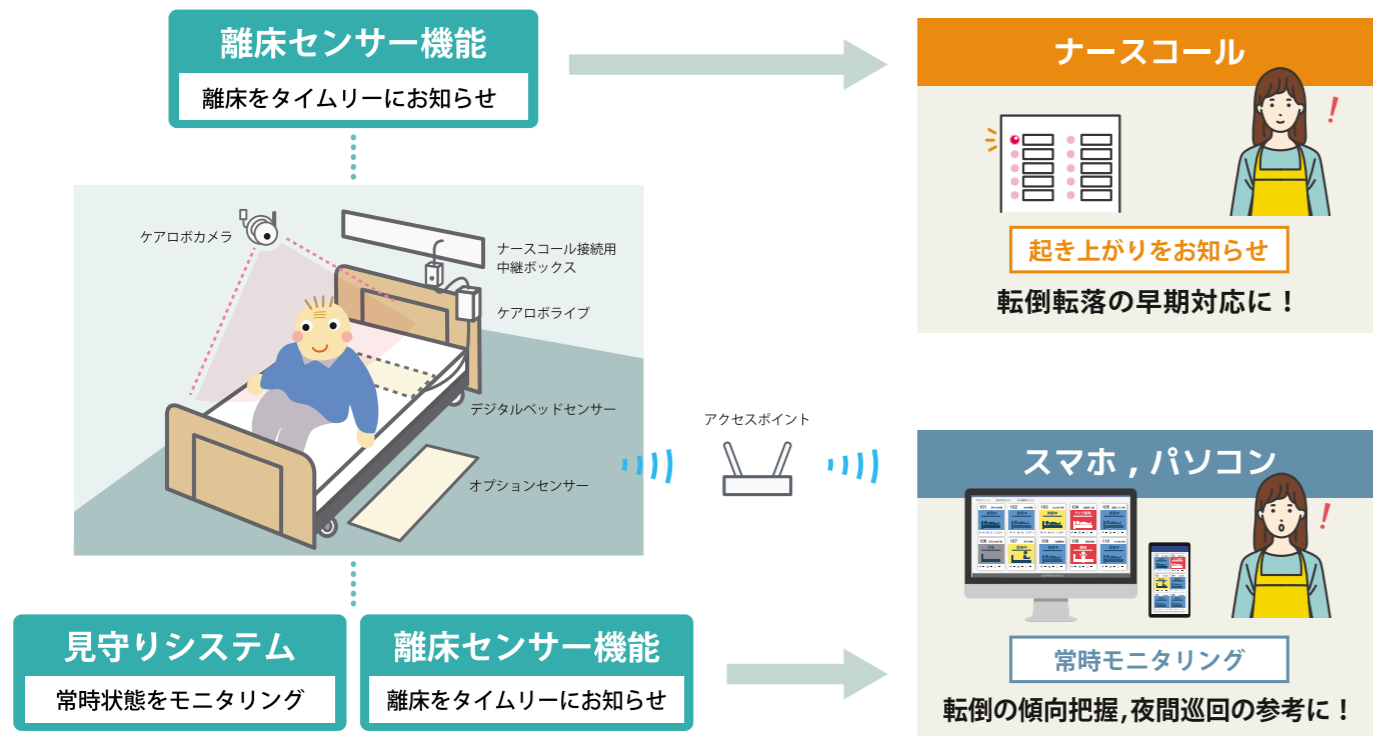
離床センサー機能

離床をタイムリーにお知らせ

ナースコール

起き上がりをお知らせ

転倒転落の早期対応に！

ケアロボカメラ

ナースコール接続用中継ボックス

ケアロボライブ

デジタルベッドセンサー

オプションセンサー

アクセスポイント

スマホ，パソコン

常時モニタリング

転倒の傾向把握,夜間巡回の参考に！

見守りシステム

常時状態をモニタリング

離床センサー機能

離床をタイムリーにお知らせ